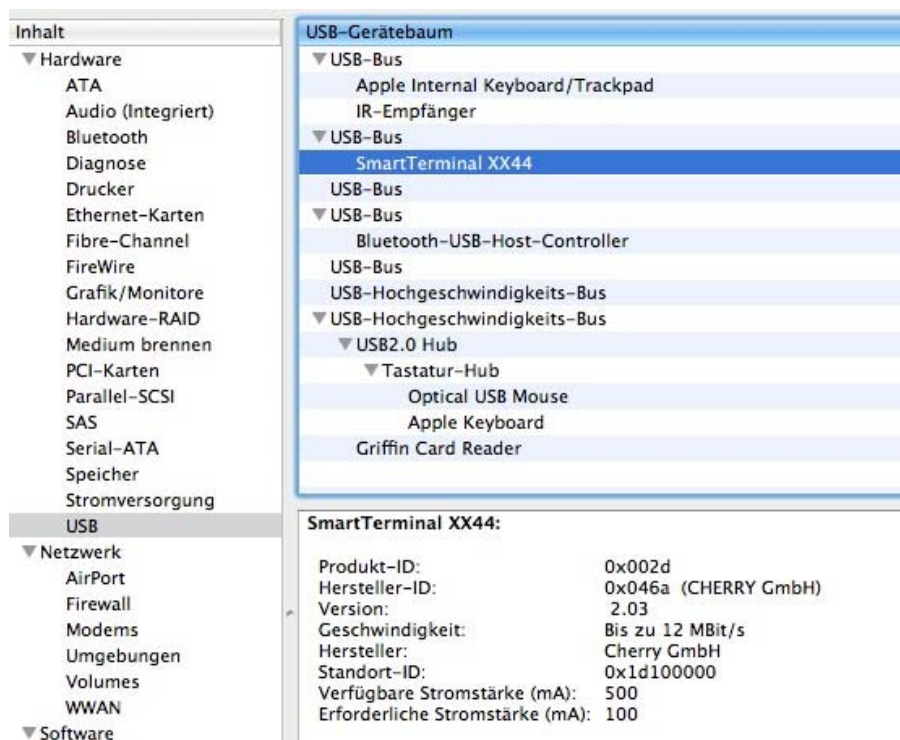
Inhalt
Hardware
ATA
Audio (Integriert)
Bluetooth
Diagnose
Drucker
Ethernet-Karten
Fibre-Channel
FireWire
Grafik/Monitore
Hardware-RAID
Medium brennen
PCI-Karten
Parallel-SCSI
SAS
Serial-ATA
Speicher
Stromversorgung
USB
Netzwerk
AirPort
Firewall
Modems
Umgebungen
Volumes
WWAN
Software

USB-Gerätebaum
USB-Bus
Apple Internal Keyboard/Trackpad
IR-Empfänger
USB-Bus
SmartTerminal XX44
USB-Bus
USB-Bus
Bluetooth-USB-Host-Controller
USB-Bus
USB-Hochgeschwindigkeits-Bus
USB-Hochgeschwindigkeits-Bus
USB2.0 Hub
Tastatur-Hub
Optical USB Mouse
Apple Keyboard
Griffin Card Reader

SmartTerminal XX44:

| | |
|---|---|
| Produkt-ID: | 0x002d |
| Hersteller-ID: | 0x046a (CHERRY GmbH) |
| Version: | 2.03 |
| Geschwindigkeit: | Bis zu 12 MBit/s |
| Hersteller: | Cherry GmbH |
| Standort-ID: | 0x1d100000 |
| Verfügbare Stromstärke (mA): | 500 |
| Erforderliche Stromstärke (mA): | 100 |